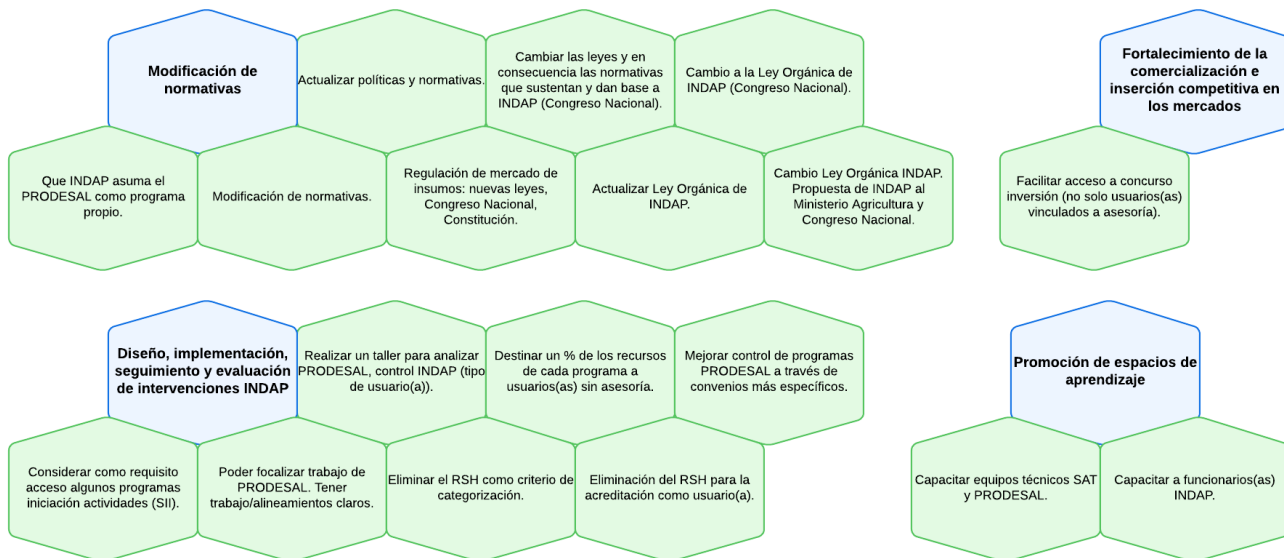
Modificación de normativas

Actualizar políticas y normativas.

Cambiar las leyes y en consecuencia las normativas que sustentan y dan base a INDAP (Congreso Nacional).

Cambio a la Ley Orgánica de INDAP (Congreso Nacional).

Que INDAP asuma el PRODESAL como programa propio.

Modificación de normativas.

Regulación de mercado de insumos: nuevas leyes, Congreso Nacional, Constitución.

Actualizar Ley Orgánica de INDAP.

Cambio Ley Orgánica INDAP. Propuesta de INDAP al Ministerio Agricultura y Congreso Nacional.

Fortalecimiento de la comercialización e inserción competitiva en los mercados

Facilitar acceso a concurso inversión (no solo usuarios(as) vinculados a asesoría).

Diseño, implementación, seguimiento y evaluación de intervenciones INDAP

Realizar un taller para analizar PRODESAL, control INDAP (tipo de usuario(a)).

Destinar un % de los recursos de cada programa a usuarios(as) sin asesoría.

Mejorar control de programas PRODESAL a través de convenios más específicos.

Considerar como requisito acceso algunos programas iniciación actividades (SII).

Poder focalizar trabajo de PRODESAL. Tener trabajo/alineamientos claros.

Eliminar el RSH como criterio de categorización.

Eliminación del RSH para la acreditación como usuario(a).

Promoción de espacios de aprendizaje

Capacitar equipos técnicos SAT y PRODESAL.

Capacitar a funcionarios(as) INDAP.